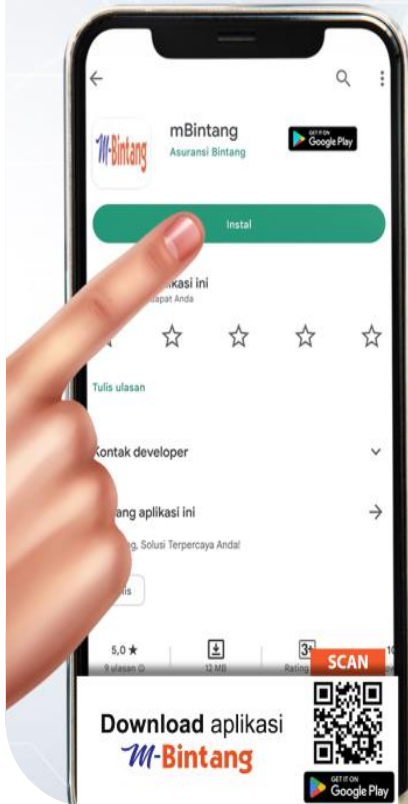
M-Bintang

mBintang
Asuransi Bintang

GET IT ON
Google Play

Instal

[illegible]kasi ini
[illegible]dapat Anda

Tulis ulasan

Kontak developer

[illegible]ang aplikasi ini

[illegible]g, Solusi Terpercaya Anda!

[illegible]lis

5,0 ★
9 ulasan
12 MB
3+
Rating

SCAN

Download aplikasi
M-Bintang

GET IT ON
Google Play